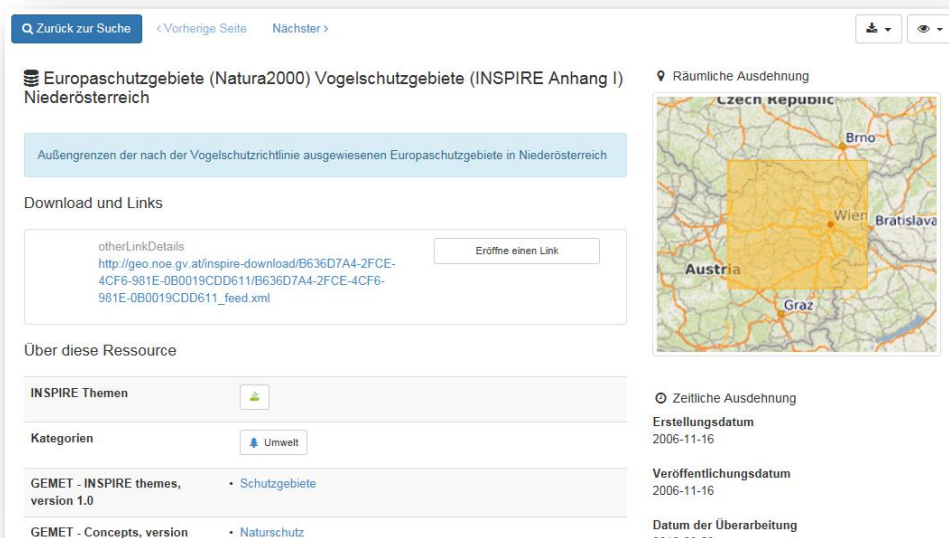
Zurück zur Suche
< Vorherige Seite
Nächster >

Europaschutzgebiete (Natura2000) Vogelschutzgebiete (INSPIRE Anhang I) Niederösterreich

Außengrenzen der nach der Vogelschutzrichtlinie ausgewiesenen Europaschutzgebiete in Niederösterreich

Download und Links

otherLinkDetails
http://geo.noe.gv.at/inspire-download/B636D7A4-2FCE-4CF6-981E-0B0019CDD611/B636D7A4-2FCE-4CF6-981E-0B0019CDD611_feed.xml

Eröffne einen Link

Über diese Ressource

| | |
|---|---|
| INSPIRE Themen | |
| Kategorien | Umwelt |
| GEMET - INSPIRE themes, version 1.0 | • Schutzgebiete |
| GEMET - Concepts, version | • Naturschutz |

Räumliche Ausdehnung

Czech Republic
Brno
Wien
Bratislava
Austria
Graz

Zeitliche Ausdehnung
Erstellungsdatum
2006-11-16

Veröffentlichungsdatum
2006-11-16

Datum der Überarbeitung
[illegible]